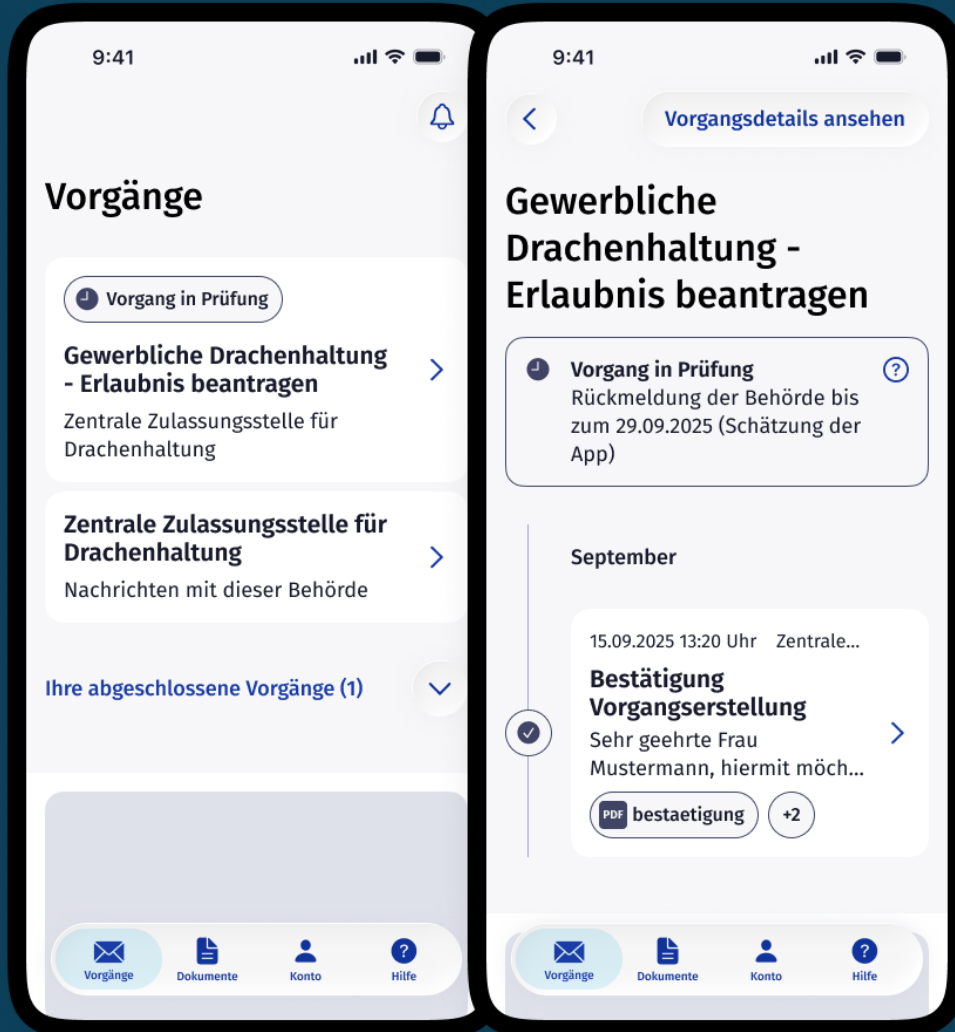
9:41

Vorgänge

Vorgang in Prüfung

Gewerbliche Drachenhaltung - Erlaubnis beantragen

Zentrale Zulassungsstelle für Drachenhaltung

Zentrale Zulassungsstelle für Drachenhaltung

Nachrichten mit dieser Behörde

Ihre abgeschlossene Vorgänge (1)

Vorgänge Dokumente Konto Hilfe

9:41

Vorgangsdetails ansehen

Gewerbliche Drachenhaltung - Erlaubnis beantragen

Vorgang in Prüfung
Rückmeldung der Behörde bis zum 29.09.2025 (Schätzung der App)

September

15.09.2025 13:20 Uhr Zentrale...

Bestätigung Vorgangserstellung

Sehr geehrte Frau Mustermann, hiermit möch...

PDF bestaetigung +2

Vorgänge Dokumente Konto Hilfe